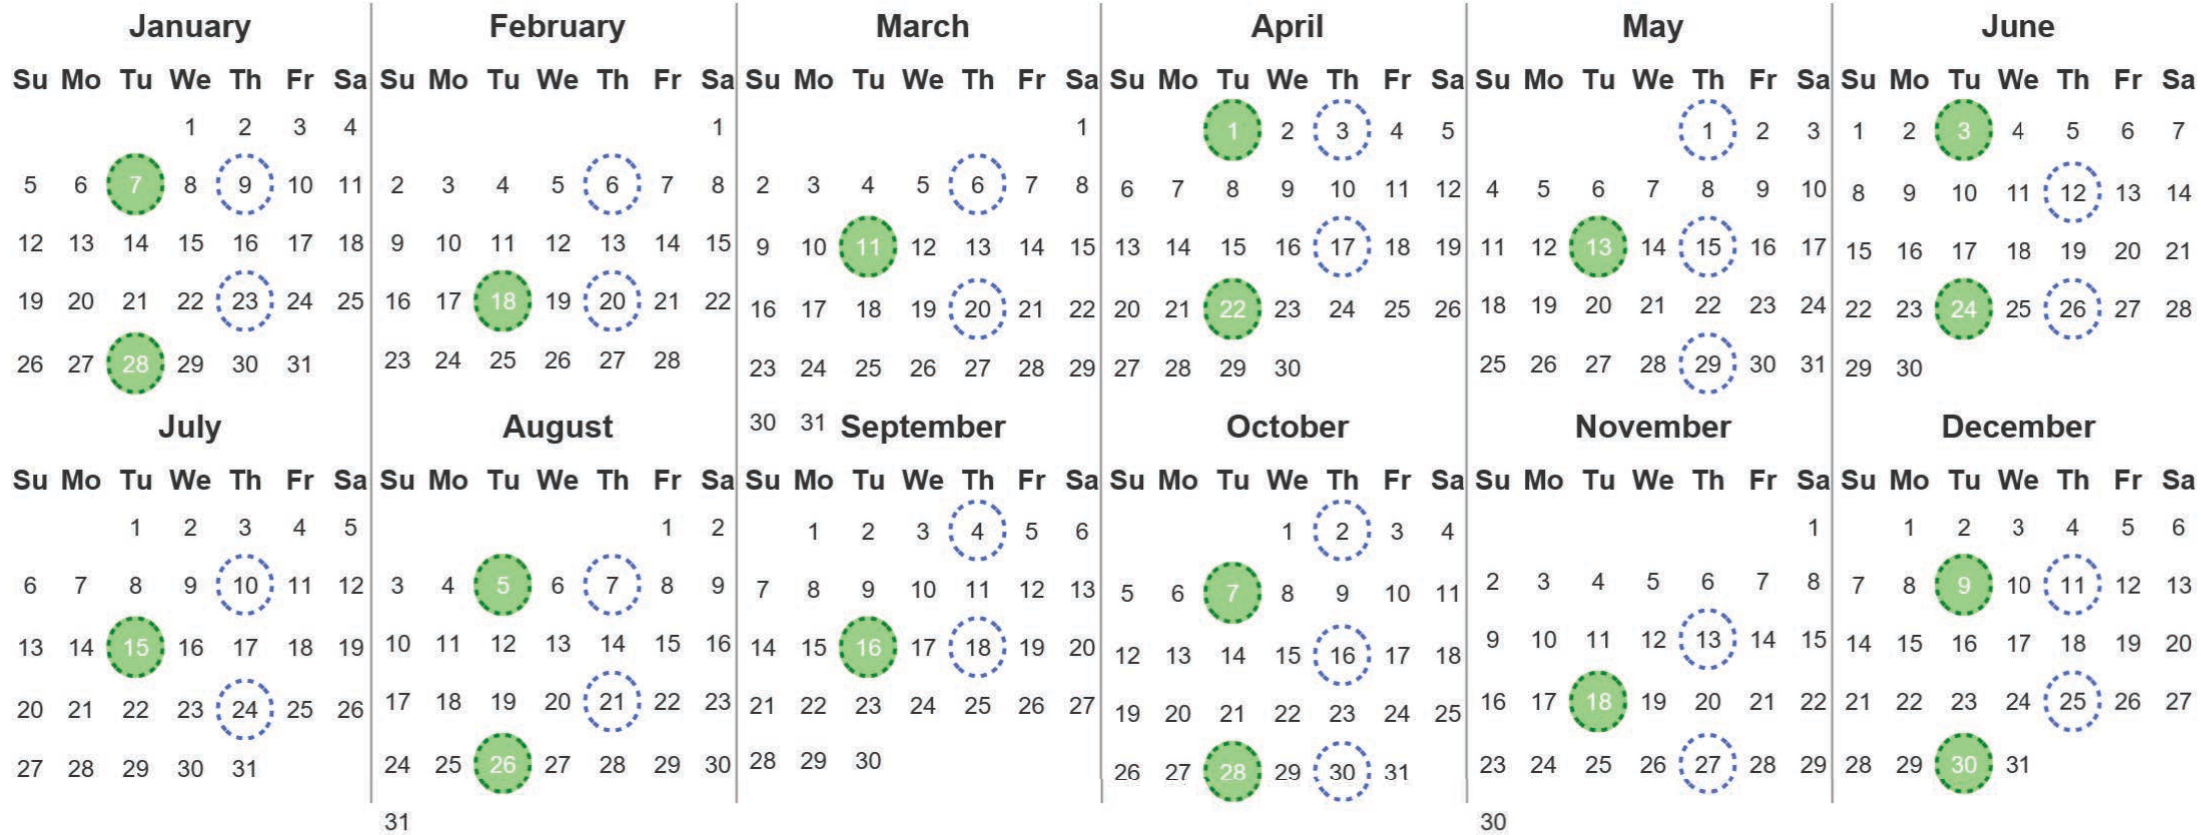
January

| Su | Mo | Tu | We | Th | Fr | Sa |
|---|---|---|---|---|---|---|
| | | | 1 | 2 | 3 | 4 |
| 5 | 6 | 7 | 8 | 9 | 10 | 11 |
| 12 | 13 | 14 | 15 | 16 | 17 | 18 |
| 19 | 20 | 21 | 22 | 23 | 24 | 25 |
| 26 | 27 | 28 | 29 | 30 | 31 | |

February

| Su | Mo | Tu | We | Th | Fr | Sa |
|---|---|---|---|---|---|---|
| | | | | | | 1 |
| 2 | 3 | 4 | 5 | 6 | 7 | 8 |
| 9 | 10 | 11 | 12 | 13 | 14 | 15 |
| 16 | 17 | 18 | 19 | 20 | 21 | 22 |
| 23 | 24 | 25 | 26 | 27 | 28 | |

March

| Su | Mo | Tu | We | Th | Fr | Sa |
|---|---|---|---|---|---|---|
| | | | | | | 1 |
| 2 | 3 | 4 | 5 | 6 | 7 | 8 |
| 9 | 10 | 11 | 12 | 13 | 14 | 15 |
| 16 | 17 | 18 | 19 | 20 | 21 | 22 |
| 23 | 24 | 25 | 26 | 27 | 28 | 29 |
| 30 | 31 | | | | | |

April

| Su | Mo | Tu | We | Th | Fr | Sa |
|---|---|---|---|---|---|---|
| | | 1 | 2 | 3 | 4 | 5 |
| 6 | 7 | 8 | 9 | 10 | 11 | 12 |
| 13 | 14 | 15 | 16 | 17 | 18 | 19 |
| 20 | 21 | 22 | 23 | 24 | 25 | 26 |
| 27 | 28 | 29 | 30 | | | |

May

| Su | Mo | Tu | We | Th | Fr | Sa |
|---|---|---|---|---|---|---|
| | | | | 1 | 2 | 3 |
| 4 | 5 | 6 | 7 | 8 | 9 | 10 |
| 11 | 12 | 13 | 14 | 15 | 16 | 17 |
| 18 | 19 | 20 | 21 | 22 | 23 | 24 |
| 25 | 26 | 27 | 28 | 29 | 30 | 31 |

June

| Su | Mo | Tu | We | Th | Fr | Sa |
|---|---|---|---|---|---|---|
| 1 | 2 | 3 | 4 | 5 | 6 | 7 |
| 8 | 9 | 10 | 11 | 12 | 13 | 14 |
| 15 | 16 | 17 | 18 | 19 | 20 | 21 |
| 22 | 23 | 24 | 25 | 26 | 27 | 28 |
| 29 | 30 | | | | | |

July

| Su | Mo | Tu | We | Th | Fr | Sa |
|---|---|---|---|---|---|---|
| | | 1 | 2 | 3 | 4 | 5 |
| 6 | 7 | 8 | 9 | 10 | 11 | 12 |
| 13 | 14 | 15 | 16 | 17 | 18 | 19 |
| 20 | 21 | 22 | 23 | 24 | 25 | 26 |
| 27 | 28 | 29 | 30 | 31 | | |

August

| Su | Mo | Tu | We | Th | Fr | Sa |
|---|---|---|---|---|---|---|
| | | | | | 1 | 2 |
| 3 | 4 | 5 | 6 | 7 | 8 | 9 |
| 10 | 11 | 12 | 13 | 14 | 15 | 16 |
| 17 | 18 | 19 | 20 | 21 | 22 | 23 |
| 24 | 25 | 26 | 27 | 28 | 29 | 30 |
| 31 | | | | | | |

September

| Su | Mo | Tu | We | Th | Fr | Sa |
|---|---|---|---|---|---|---|
| | 1 | 2 | 3 | 4 | 5 | 6 |
| 7 | 8 | 9 | 10 | 11 | 12 | 13 |
| 14 | 15 | 16 | 17 | 18 | 19 | 20 |
| 21 | 22 | 23 | 24 | 25 | 26 | 27 |
| 28 | 29 | 30 | | | | |

October

| Su | Mo | Tu | We | Th | Fr | Sa |
|---|---|---|---|---|---|---|
| | | | 1 | 2 | 3 | 4 |
| 5 | 6 | 7 | 8 | 9 | 10 | 11 |
| 12 | 13 | 14 | 15 | 16 | 17 | 18 |
| 19 | 20 | 21 | 22 | 23 | 24 | 25 |
| 26 | 27 | 28 | 29 | 30 | 31 | |

November

| Su | Mo | Tu | We | Th | Fr | Sa |
|---|---|---|---|---|---|---|
| | | | | | | 1 |
| 2 | 3 | 4 | 5 | 6 | 7 | 8 |
| 9 | 10 | 11 | 12 | 13 | 14 | 15 |
| 16 | 17 | 18 | 19 | 20 | 21 | 22 |
| 23 | 24 | 25 | 26 | 27 | 28 | 29 |
| 30 | | | | | | |

December

| Su | Mo | Tu | We | Th | Fr | Sa |
|---|---|---|---|---|---|---|
| | 1 | 2 | 3 | 4 | 5 | 6 |
| 7 | 8 | 9 | 10 | 11 | 12 | 13 |
| 14 | 15 | 16 | 17 | 18 | 19 | 20 |
| 21 | 22 | 23 | 24 | 25 | 26 | 27 |
| 28 | 29 | 30 | 31 | | | |